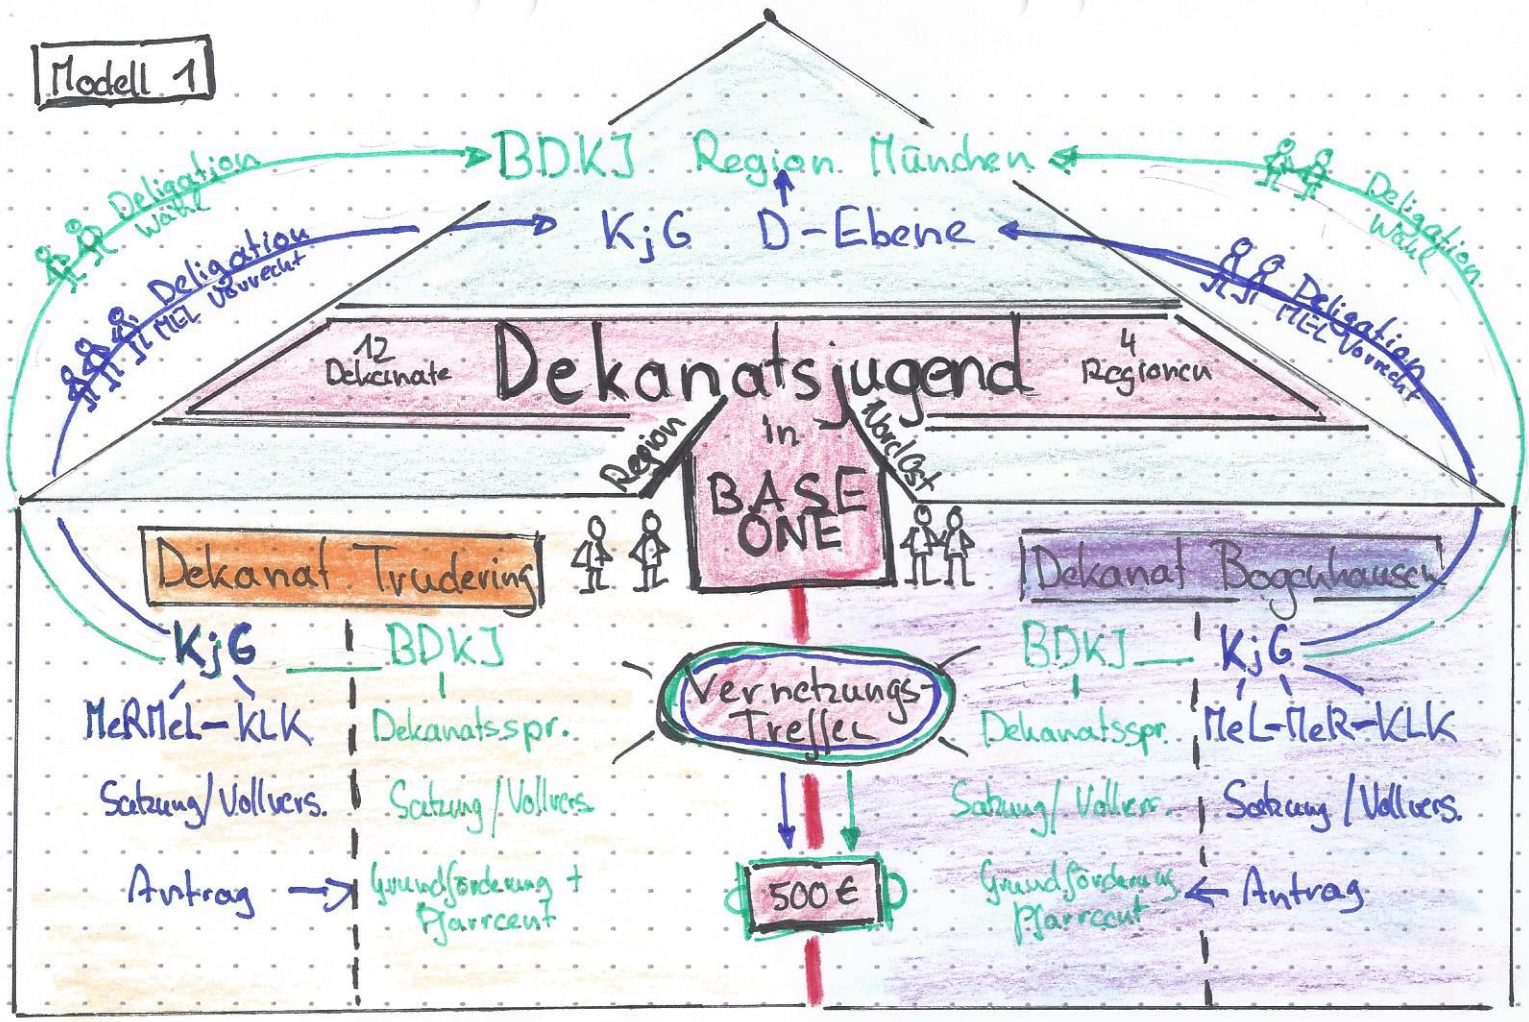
Modell 1

BDKJ Region München

KjG D-Ebene

Deligation Wahl

Deligation MEL Vorrecht

Deligation Wahl

Deligation MEL Vorrecht

12 Dekanate

Dekanatsjugend

4 Regionen

Region in Nord Ost

BASE ONE

Dekanat Trudering

KjG

MeRMeL-KLK

Satzung/Vollvers.

Antrag

BDKJ

Dekanatsspr.

Satzung/Vollvers.

Grundförderung + Pfarrcent

Vernetzungs-Treffen

500€

Dekanat Bogenhausen

BDKJ

Dekanatsspr.

Satzung/Vollvers.

Grundförderung Pfarrcent

KjG

MeL-MeR-KLK

Satzung/Vollvers.

Antrag